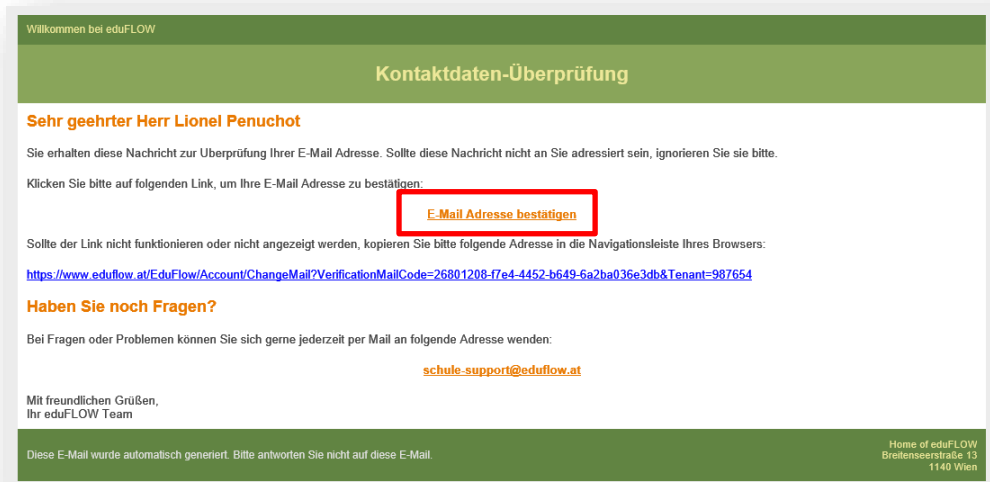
Willkommen bei eduFLOW

Kontaktdaten-Überprüfung

Sehr geehrter Herr Lionel Penuchot

Sie erhalten diese Nachricht zur Überprüfung Ihrer E-Mail Adresse. Sollte diese Nachricht nicht an Sie adressiert sein, ignorieren Sie sie bitte.

Klicken Sie bitte auf folgenden Link, um Ihre E-Mail Adresse zu bestätigen:

E-Mail Adresse bestätigen

Sollte der Link nicht funktionieren oder nicht angezeigt werden, kopieren Sie bitte folgende Adresse in die Navigationsleiste Ihres Browsers:

https://www.eduflow.at/EduFlow/Account/ChangeMail?VerificationMailCode=26801208-f7e4-4452-b649-6a2ba036e3db&Tenant=987654

Haben Sie noch Fragen?

Bei Fragen oder Problemen können Sie sich gerne jederzeit per Mail an folgende Adresse wenden:

schule-support@eduflow.at

Mit freundlichen Grüßen,
Ihr eduFLOW Team

Diese E-Mail wurde automatisch generiert. Bitte antworten Sie nicht auf diese E-Mail.

Home of eduFLOW
Breitenseerstraße 13
1140 Wien